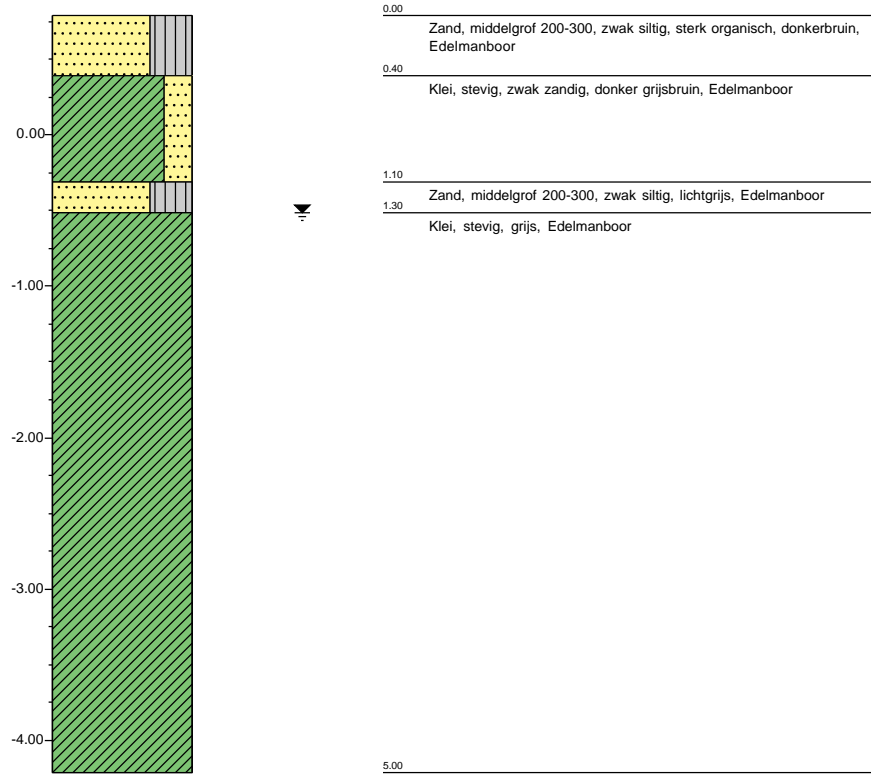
0.00-

-1.00-

-2.00-

-3.00-

-4.00-

0.00
Zand, middelgrof 200-300, zwak siltig, sterk organisch, donkerbruin, Edelmanboor

0.40
Klei, stevig, zwak zandig, donker grijsbruin, Edelmanboor

1.10
Zand, middelgrof 200-300, zwak siltig, lichtgrijs, Edelmanboor

1.30
Klei, stevig, grijs, Edelmanboor

5.00